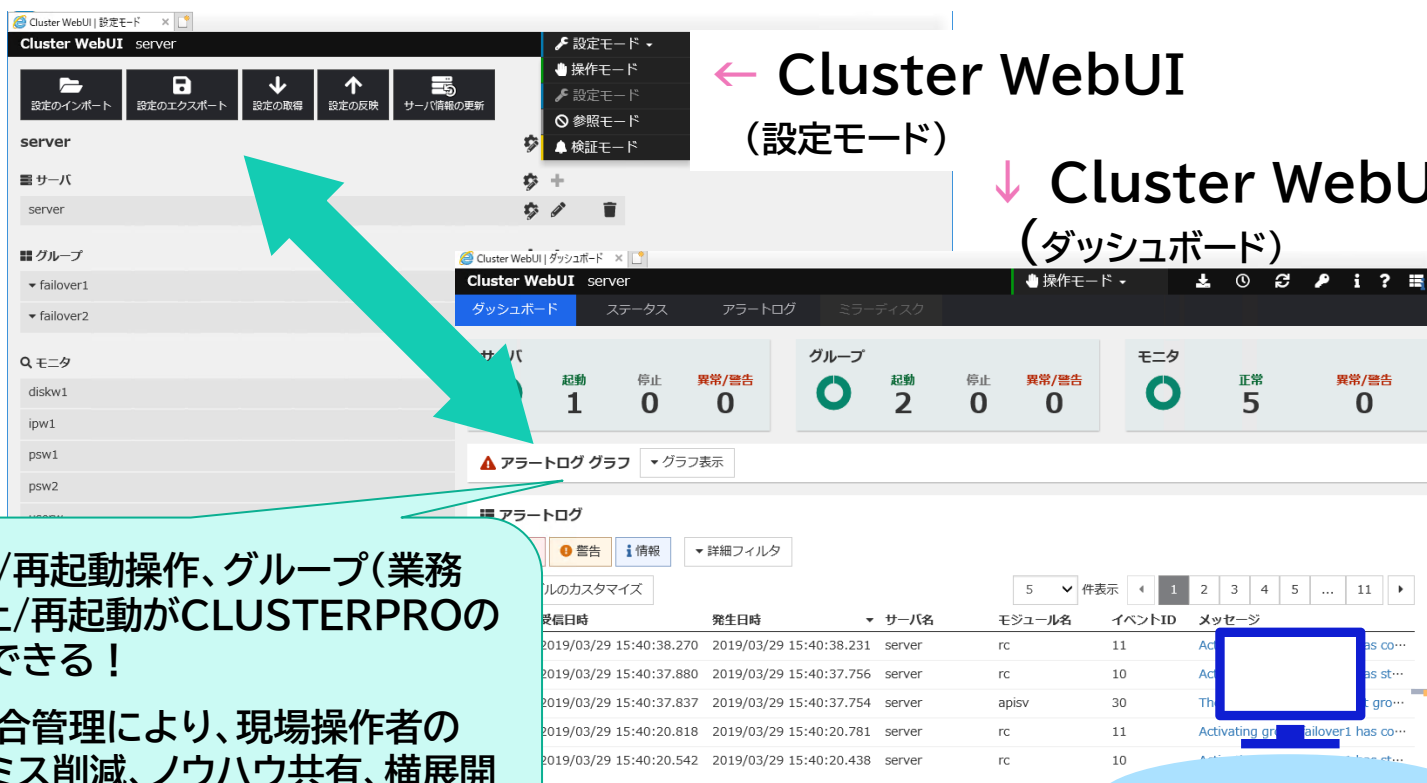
Cluster WebUI | 設定モード

Cluster WebUI server

設定のインポート 設定のエクスポート 設定の取得 設定の反映 サーバ情報の更新

設定モード
操作モード
設定モード
参照モード
検証モード

← Cluster WebUI
（設定モード）

↓ Cluster WebU
（ダッシュボード）

server

サーバ
server

グループ
failover1
failover2

モニタ
diskw1
ipw1
psw1
psw2

Cluster WebUI | ダッシュボード

Cluster WebUI server 操作モード

ダッシュボード ステータス アラートログ ミラーディスク

サーバ
起動 1 停止 0 異常/警告 0

グループ
起動 2 停止 0 異常/警告 0

モニタ
正常 5 異常/警告 0

アラートログ グラフ グラフ表示

アラートログ
警告 情報 詳細フィルタ
ルのカスタマイズ
5 件表示 1 2 3 4 5 … 11

| 受信日時 | 発生日時 | サーバ名 | モジュール名 | イベントID | メッセージ |
|---|---|---|---|---|---|
| 2019/03/29 15:40:38.270 | 2019/03/29 15:40:38.231 | server | rc | 11 | Acti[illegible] has co… |
| 2019/03/29 15:40:37.880 | 2019/03/29 15:40:37.756 | server | rc | 10 | Act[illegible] has st… |
| 2019/03/29 15:40:37.837 | 2019/03/29 15:40:37.754 | server | apisv | 30 | The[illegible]t gro… |
| 2019/03/29 15:40:20.818 | 2019/03/29 15:40:20.781 | server | rc | 11 | Activating gr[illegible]ailover1 has co… |
| 2019/03/29 15:40:20.542 | 2019/03/29 15:40:20.438 | server | rc | 10 | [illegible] |

/再起動操作、グループ（業務
上/再起動がCLUSTERPROの
できる！

合管理により、現場操作者の
ミス削減、ノウハウ共有、横展開